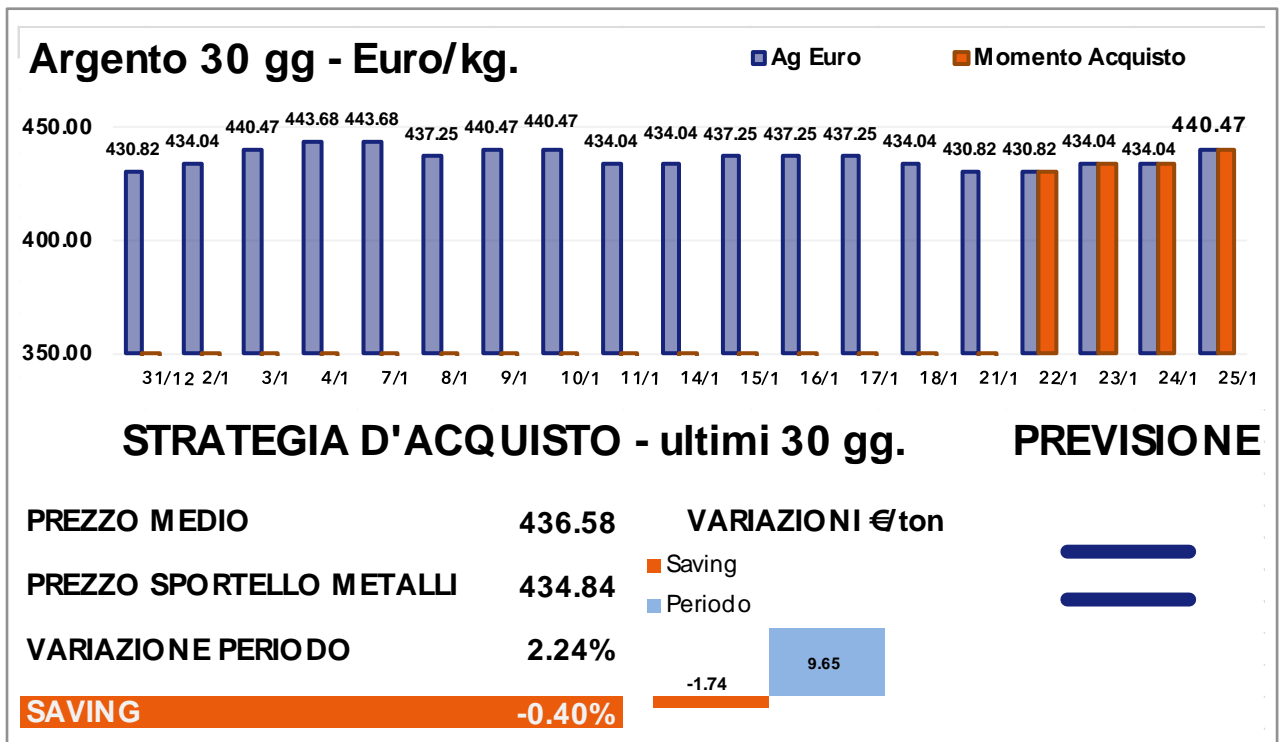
Argento 30 gg - Euro/kg.

Ag Euro
Momento Acquisto

450.00
400.00
350.00

430.82 434.04 440.47 443.68 443.68 437.25 440.47 440.47 434.04 434.04 437.25 437.25 437.25 434.04 430.82 430.82 434.04 434.04 440.47

31/12 2/1 3/1 4/1 7/1 8/1 9/1 10/1 11/1 14/1 15/1 16/1 17/1 18/1 21/1 22/1 23/1 24/1 25/1

STRATEGIA D'ACQUISTO - ultimi 30 gg.

PREVISIONE

PREZZO MEDIO 436.58

PREZZO SPORTELLO METALLI 434.84

VARIAZIONE PERIODO 2.24%

SAVING -0.40%

VARIAZIONI €/ton

Saving
Periodo

-1.74
9.65